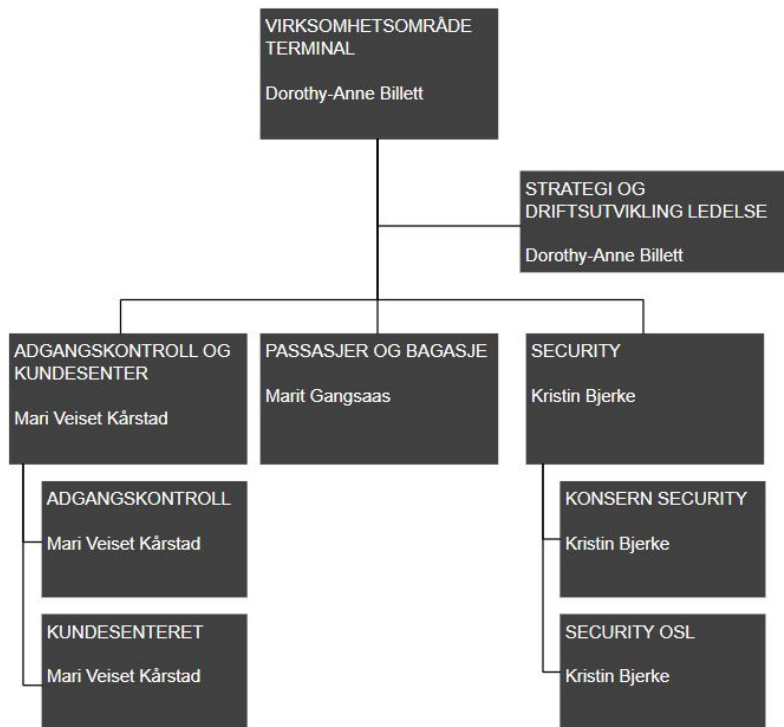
VIRKSOMHETSOMRÅDE TERMINAL

Dorothy-Anne Billett

STRATEGI OG DRIFTSUTVIKLING LEDELSE

Dorothy-Anne Billett

ADGANGSKONTROLL OG KUNDESENTER

Mari Veiset Kårstad

PASSASJER OG BAGASJE

Marit Gangsaas

SECURITY

Kristin Bjerke

ADGANGSKONTROLL

Mari Veiset Kårstad

KUNDESENTERET

Mari Veiset Kårstad

KONSERN SECURITY

Kristin Bjerke

SECURITY OSL

Kristin Bjerke